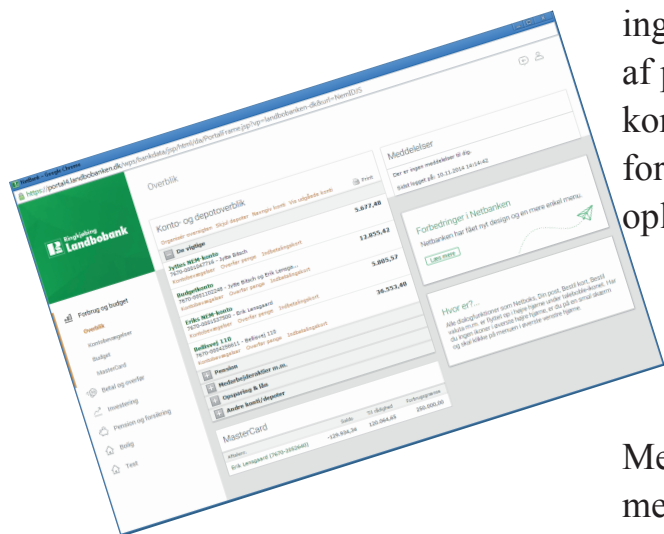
ing
af p
kor
for
opl

Me
me

Netbank - Google Chrome
https://portal4.landbobanken.dk/wps/bankdata/jsp/html/site/PortalFrame.jsp?sp=landbobanken-dk&url=NemIDS

Ringkjøbing Landbobank

Forbrug og budget
Overblik
Kontobevægelser
Budget
MasterCard
Betal og overfør
Investering
Pension og forsikring
Bolig
Test

Overblik

Konto- og depotoverblik
Print
De vigtige
Jyttes NEM-konto 5.677,48
Budgetkonto 12.855,42
Eriks NEM-konto 5.885,57
Bellisvej 110 36.553,40
Pension
Medarbejderaktier m.m.
Opsparing & lån
Andre konti/depoter

MasterCard
Erik Lenegaard -129.934,34 120.064,65 250.000,00

Meddelelser
Der er ingen meddelelser til dig.
Sidst logget på: 10.11.2014 kl. 14:14:42

Forbedringer i Netbanken
Netbanken har fået nyt design og en mere enkel menu.
Læs mere

Hvor er?...